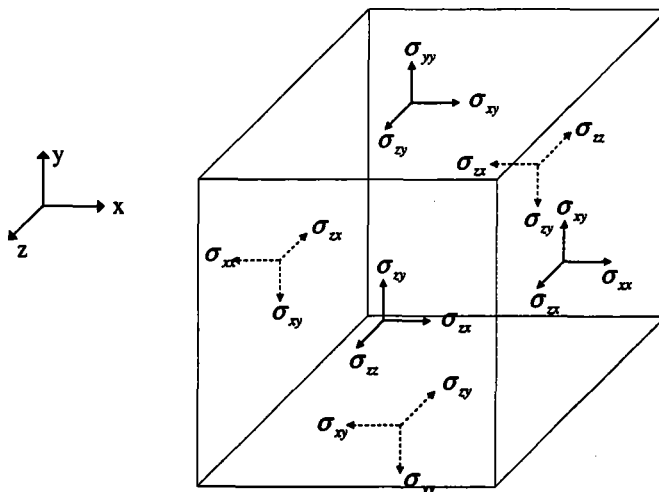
y
x
z
$\sigma_{yy}$
$\sigma_{xy}$
$\sigma_{zy}$
$\sigma_{zz}$
$\sigma_{zx}$
$\sigma_{zy}$
$\sigma_{xy}$
$\sigma_{xx}$
$\sigma_{zx}$
$\sigma_{zx}$
$\sigma_{xx}$
$\sigma_{xy}$
$\sigma_{zy}$
$\sigma_{zx}$
$\sigma_{zz}$
$\sigma_{zy}$
$\sigma_{xy}$
$\sigma_{yy}$